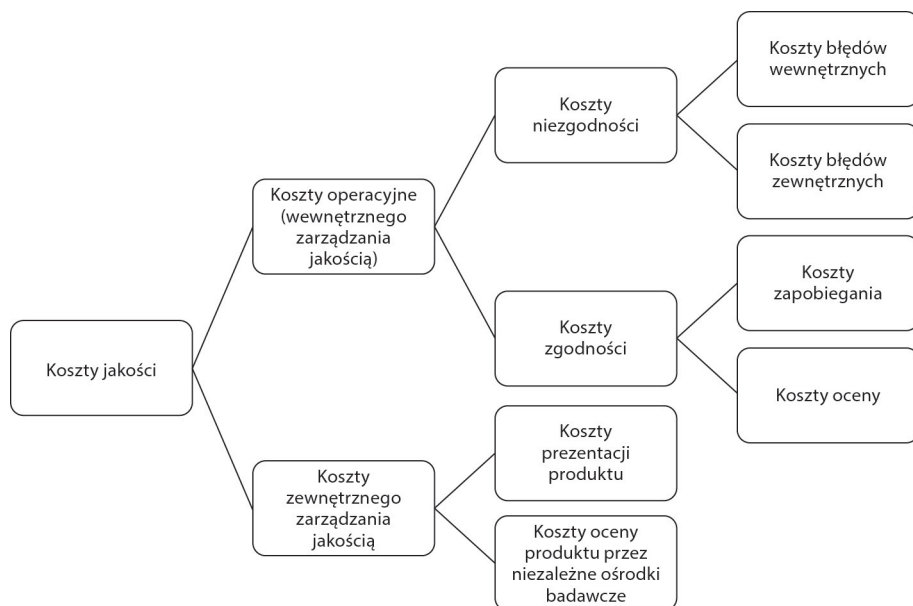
Koszty jakości

Koszty operacyjne (wewnętrznego zarządzania jakością)

Koszty zewnętrznego zarządzania jakością

Koszty niezgodności

Koszty zgodności

Koszty prezentacji produktu

Koszty oceny produktu przez niezależne ośrodki badawcze

Koszty błędów wewnętrznych

Koszty błędów zewnętrznych

Koszty zapobiegania

Koszty oceny